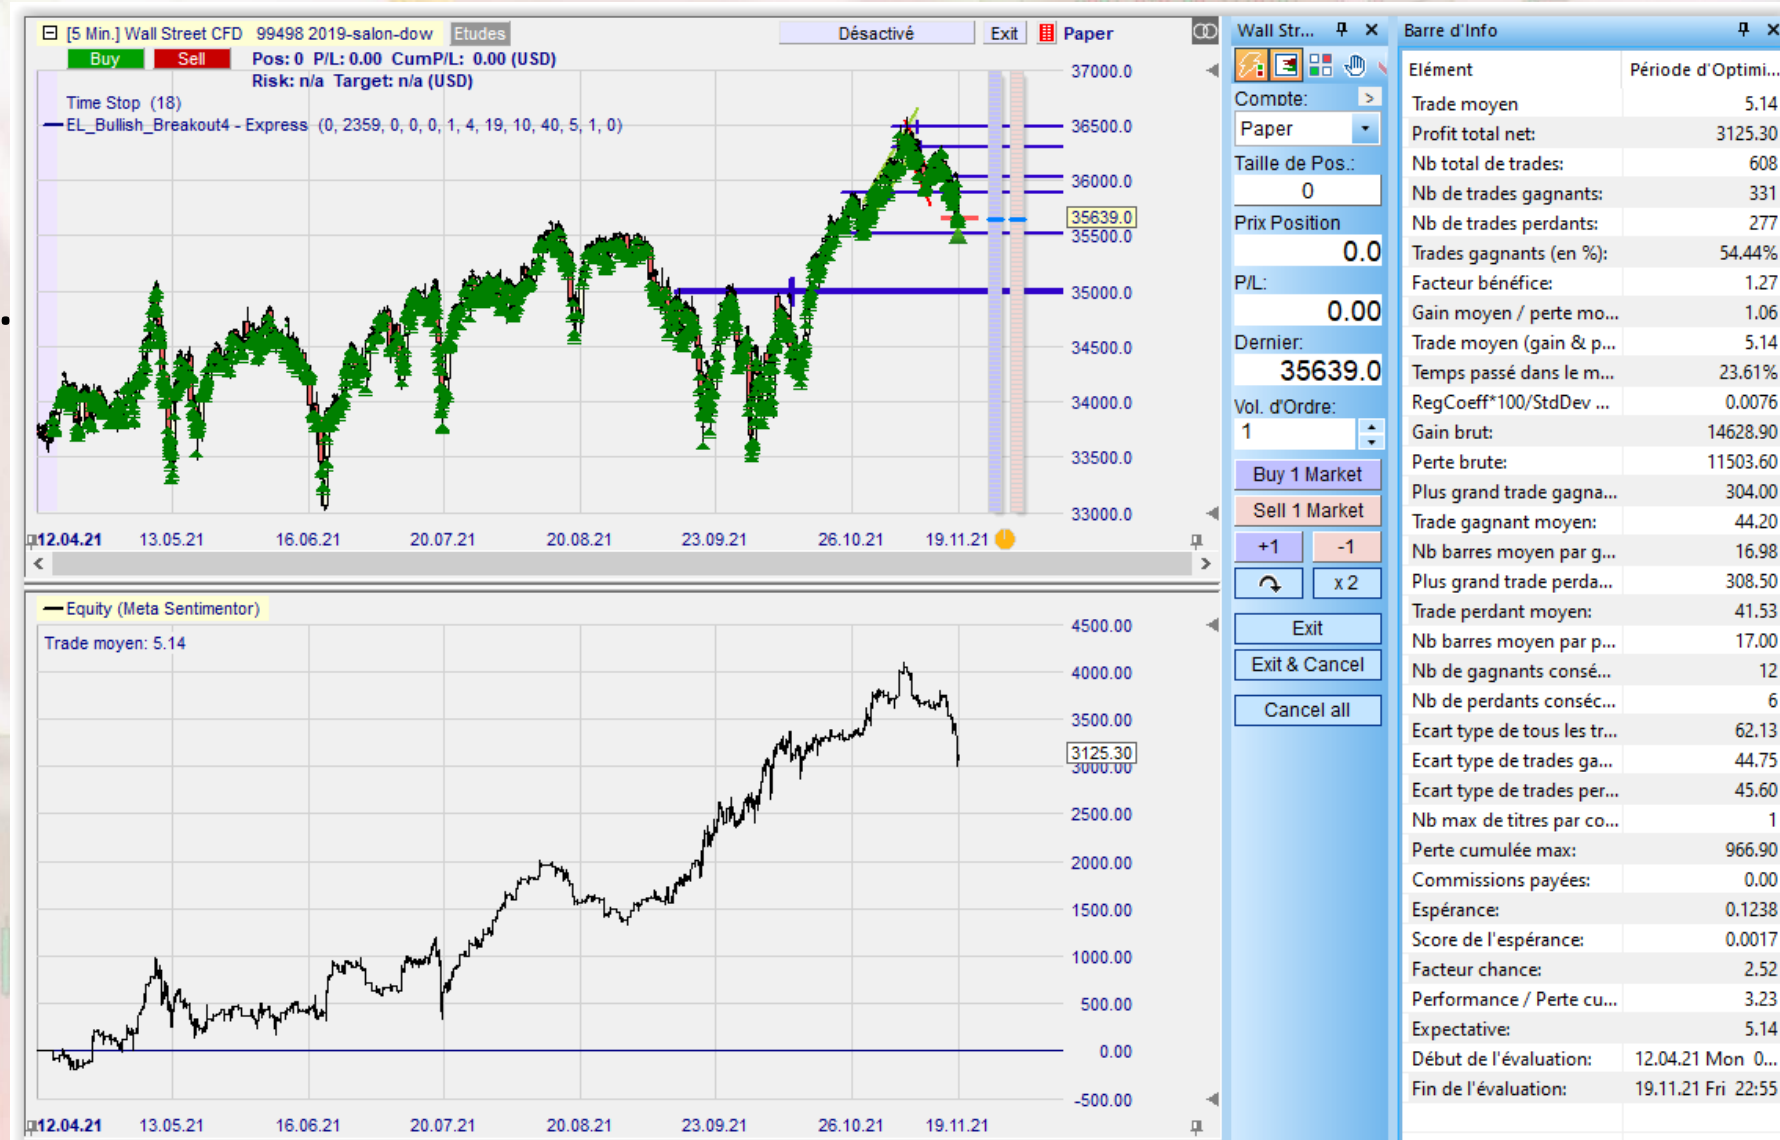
[5 Min.] Wall Street CFD 99498 2019-salon-dow Etudes Désactivé Exit Paper

Buy Sell Pos: 0 P/L: 0.00 CumP/L: 0.00 (USD)
Risk: n/a Target: n/a (USD)

Time Stop (18)
EL_Bullish_Breakout4 - Express (0, 2359, 0, 0, 0, 1, 4, 19, 10, 40, 5, 1, 0)

37000.0
36500.0
36000.0
35639.0
35500.0
35000.0
34500.0
34000.0
33500.0
33000.0

12.04.21 13.05.21 16.06.21 20.07.21 20.08.21 23.09.21 26.10.21 19.11.21

Equity (Meta Sentimentor)
Trade moyen: 5.14

4500.00
4000.00
3500.00
3125.30
3000.00
2500.00
2000.00
1500.00
1000.00
500.00
0.00
-500.00

12.04.21 13.05.21 16.06.21 20.07.21 20.08.21 23.09.21 26.10.21 19.11.21

Wall Str...

Compte:
Paper
Taille de Pos.:
0
Prix Position
0.0
P/L:
0.00
Dernier:
35639.0
Vol. d'Ordre:
1
Buy 1 Market
Sell 1 Market
+1 -1
x 2
Exit
Exit & Cancel
Cancel all

Barre d'Info

| Elément | Période d'Optimi... |
|---|---|
| Trade moyen | 5.14 |
| Profit total net: | 3125.30 |
| Nb total de trades: | 608 |
| Nb de trades gagnants: | 331 |
| Nb de trades perdants: | 277 |
| Trades gagnants (en %): | 54.44% |
| Facteur bénéfice: | 1.27 |
| Gain moyen / perte mo... | 1.06 |
| Trade moyen (gain & p... | 5.14 |
| Temps passé dans le m... | 23.61% |
| RegCoeff*100/StdDev ... | 0.0076 |
| Gain brut: | 14628.90 |
| Perte brute: | 11503.60 |
| Plus grand trade gagna... | 304.00 |
| Trade gagnant moyen: | 44.20 |
| Nb barres moyen par g... | 16.98 |
| Plus grand trade perda... | 308.50 |
| Trade perdant moyen: | 41.53 |
| Nb barres moyen par p... | 17.00 |
| Nb de gagnants consé... | 12 |
| Nb de perdants conséc... | 6 |
| Ecart type de tous les tr... | 62.13 |
| Ecart type de trades ga... | 44.75 |
| Ecart type de trades per... | 45.60 |
| Nb max de titres par co... | 1 |
| Perte cumulée max: | 966.90 |
| Commissions payées: | 0.00 |
| Espérance: | 0.1238 |
| Score de l'espérance: | 0.0017 |
| Facteur chance: | 2.52 |
| Performance / Perte cu... | 3.23 |
| Expectative: | 5.14 |
| Début de l'évaluation: | 12.04.21 Mon 0... |
| Fin de l'évaluation: | 19.11.21 Fri 22:55 |